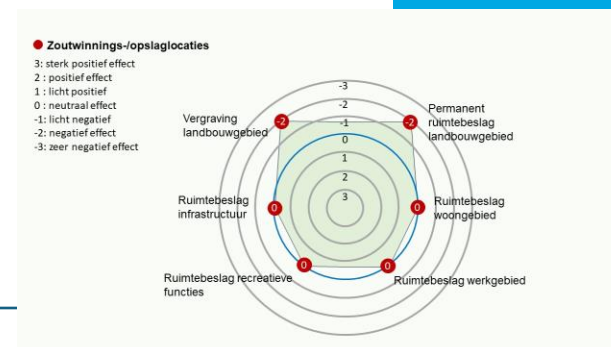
Zoutwinnings-/opslaglocaties
3: sterk positief effect
2 : positief effect
1 : licht positief
0 : neutraal effect
-1: licht negatief
-2: negatief effect
-3: zeer negatief effect

-3
-2
-1
0
1
2
3

Vergraving landbouwgebied
-2
Permanent ruimtebeslag landbouwgebied
-2
Ruimtebeslag infrastructuur
0
Ruimtebeslag woongebied
0
Ruimtebeslag recreatieve functies
0
Ruimtebeslag werkgebied
0